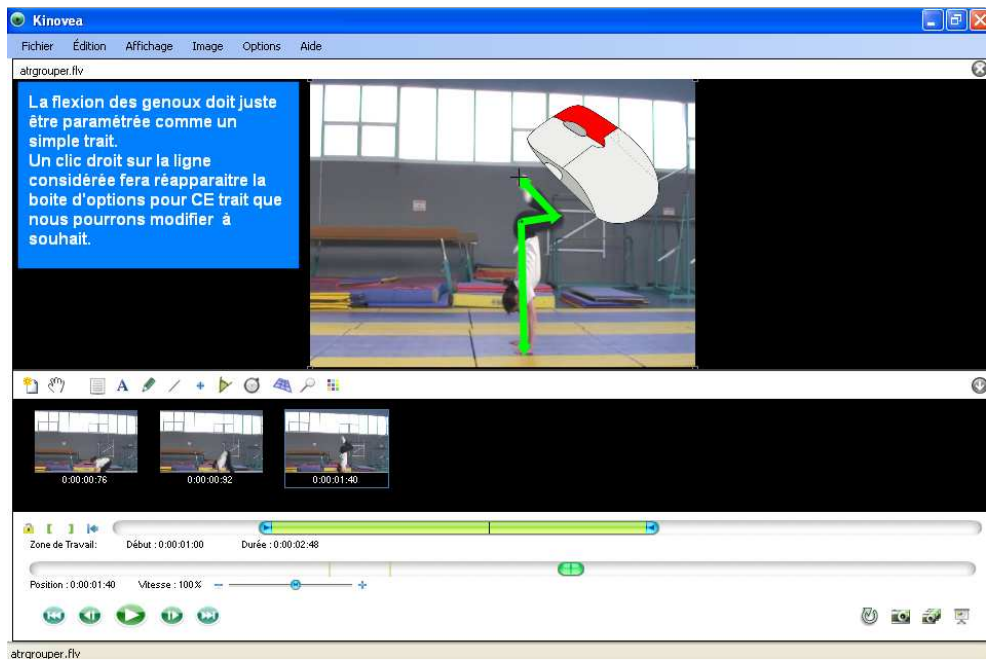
Kinovea

Fichier Édition Affichage Image Options Aide

atrgrouper.flv

La flexion des genoux doit juste être paramétrée comme un simple trait.
Un clic droit sur la ligne considérée fera réapparaitre la boite d'options pour CE trait que nous pourrons modifier à souhait.

0:00:00:76
0:00:00:92
0:00:01:40

Zone de Travail: Début : 0:00:01:00 Durée : 0:00:02:48

Position : 0:00:01:40 Vitesse : 100%

atrgrouper.flv